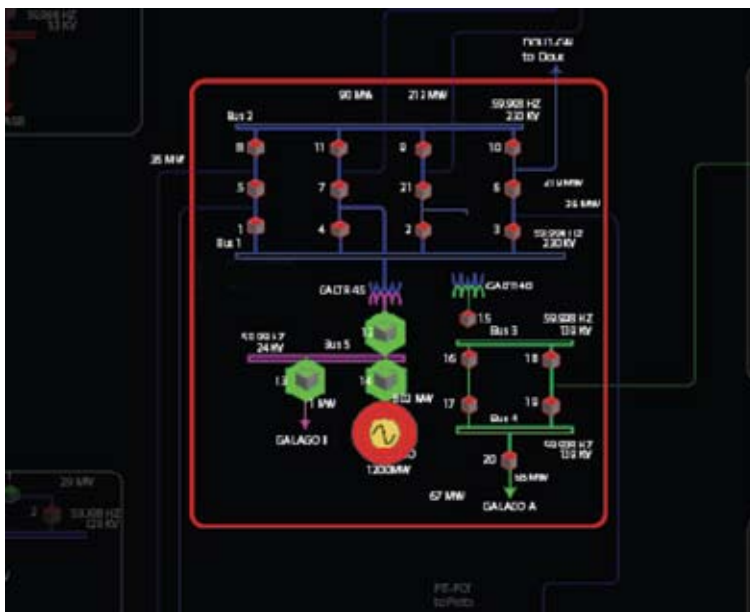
59.908 HZ
13 KV

DOU1-GAI
to Doux

90 MVA
212 MW
59.908 HZ
230 KV
Bus 2
35 MW
8
11
9
10
5
7
21
6
21 MW
26 MW
1
4
2
3
59.908 HZ
230 KV
Bus 1
GALTR 45
GALTR 40
15
59.908 HZ
24 KV
Bus 5
12
59.908 HZ
138 KV
Bus 3
16
18
13
14
1 MW
502 MW
17
19
Bus 4
GALAGO II
1200MW
59.908 HZ
138 KV
20
55 MW
67 MW
GALAGO A
20 MV
2
59.908 HZ
13 KV
PE-FOI
to Peto